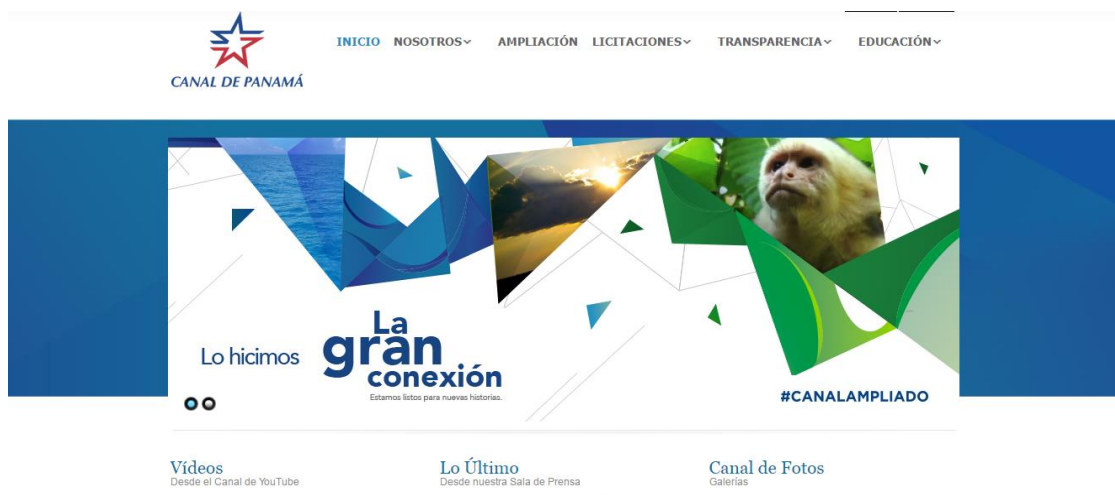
CANAL DE PANAMÁ

INICIO NOSOTROS AMPLIACIÓN LICITACIONES TRANSPARENCIA EDUCACIÓN

Lo hicimos La gran conexión
Estamos listos para nuevas historias.

#CANALAMPLIADO

Vídeos
Desde el Canal de YouTube

Lo Último
Desde nuestra Sala de Prensa

Canal de Fotos
Galerías